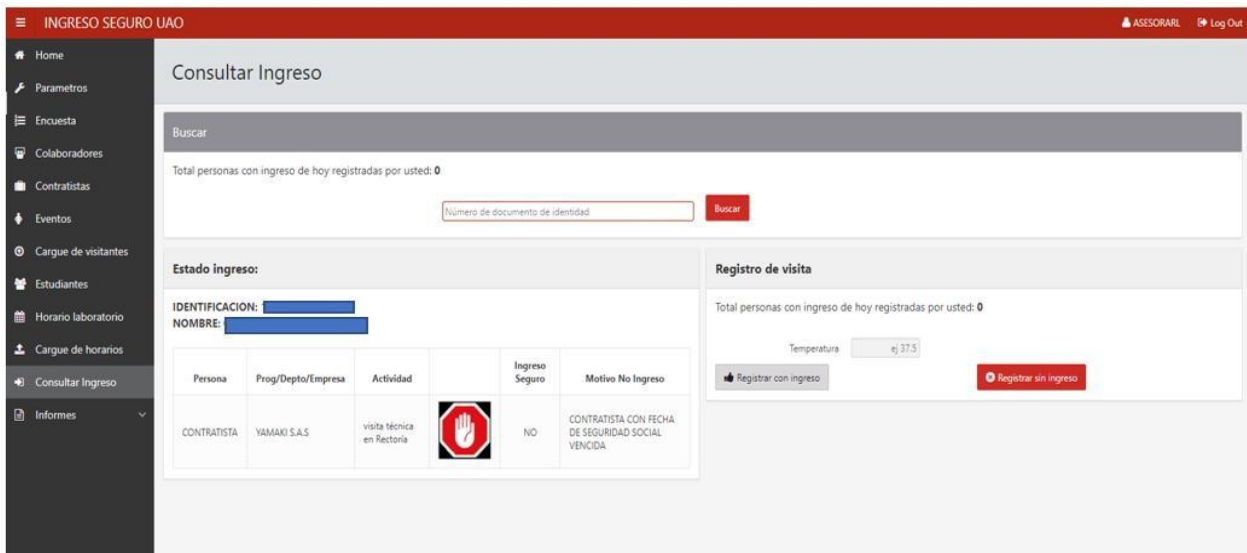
INGRESO SEGURO UAO

ASESORARL Log Out

Home
Parametros
Encuesta
Colaboradores
Contratistas
Eventos
Cargue de visitantes
Estudiantes
Horario laboratorio
Cargue de horarios
Consultar Ingreso
Informes

Consultar Ingreso

Buscar

Total personas con ingreso de hoy registradas por usted: 0

Número de documento de identidad

Buscar

Estado ingreso:

IDENTIFICACION:
NOMBRE:

| Persona | Prog/Depto/Empresa | Actividad | | Ingreso Seguro | Motivo No Ingreso |
|---|---|---|---|---|---|
| CONTRATISTA | YAMAKI S.A.S | visita técnica en Rectoría | | NO | CONTRATISTA CON FECHA DE SEGURIDAD SOCIAL VENCIDA |

Registro de visita

Total personas con ingreso de hoy registradas por usted: 0

Temperatura ej 37.5

Registrar con ingreso

Registrar sin ingreso